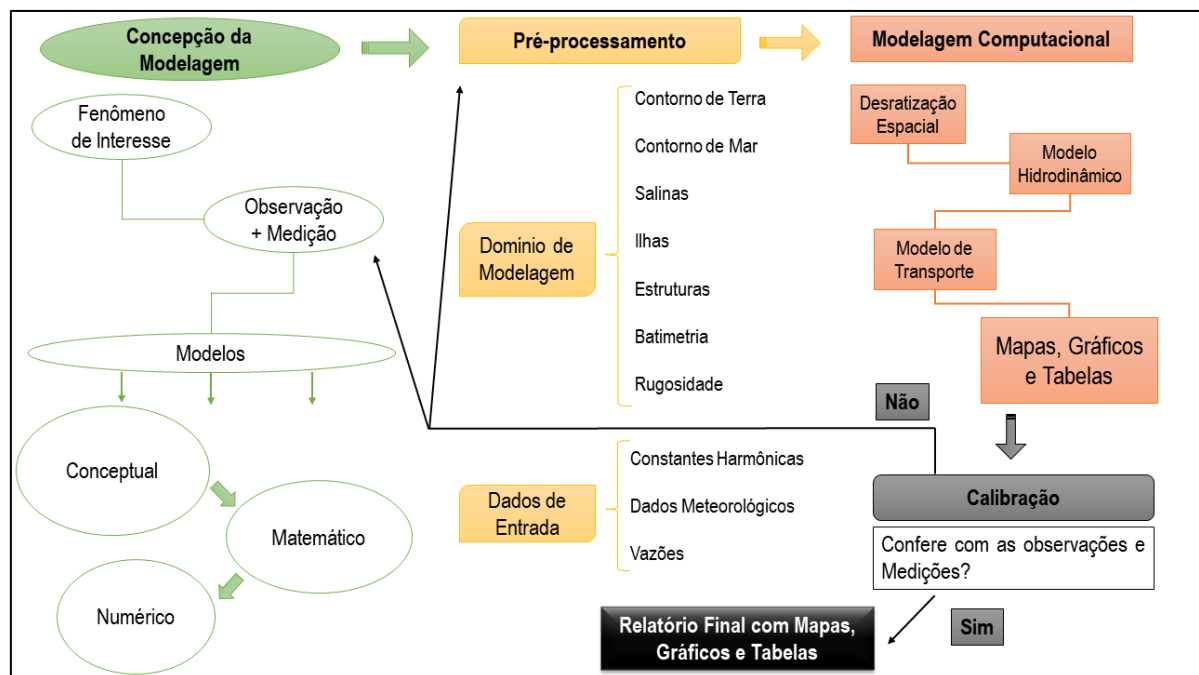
Concepção da Modelagem

Pré-processamento

Modelagem Computacional

Fenômeno de Interesse

Observação + Medição

Modelos

Conceptual

Matemático

Numérico

Dominio de Modelagem

Contorno de Terra

Contorno de Mar

Salinas

Ilhas

Estruturas

Batimetria

Rugosidade

Dados de Entrada

Constantes Harmônicas

Dados Meteorológicos

Vazões

Desratização Espacial

Modelo Hidrodinâmico

Modelo de Transporte

Mapas, Gráficos e Tabelas

Não

Calibração

Confere com as observações e Medições?

Sim

Relatório Final com Mapas, Gráficos e Tabelas